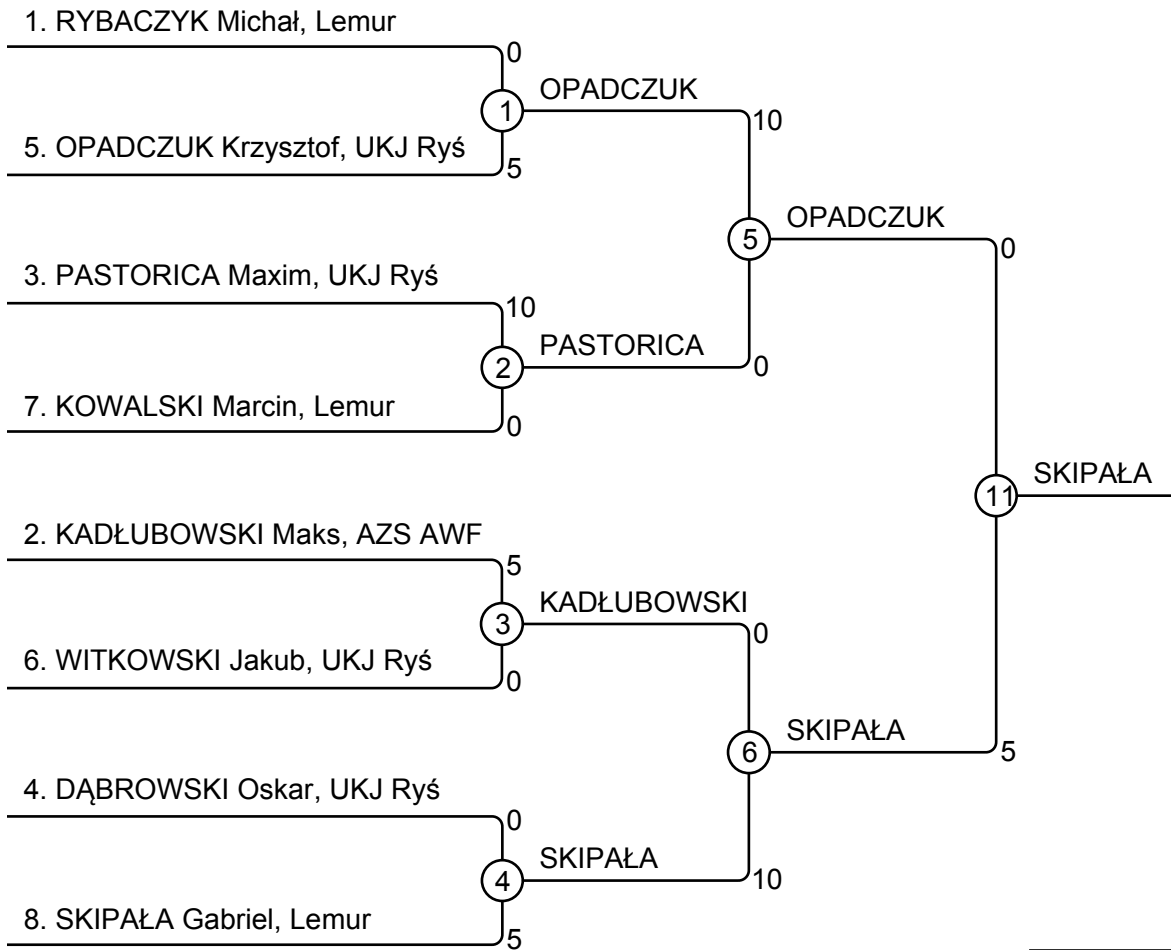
1. RYBACZYK Michał, Lemur
0
1
OPADCZUK
10
5. OPADCZUK Krzysztof, UKJ Ryś
5
5
OPADCZUK
0
3. PASTORICA Maxim, UKJ Ryś
10
2
PASTORICA
0
7. KOWALSKI Marcin, Lemur
0
11
SKIPAŁA
2. KADŁUBOWSKI Maks, AZS AWF
5
3
KADŁUBOWSKI
0
6. WITKOWSKI Jakub, UKJ Ryś
0
6
SKIPAŁA
5
4. DĄBROWSKI Oskar, UKJ Ryś
0
4
SKIPAŁA
10
8. SKIPAŁA Gabriel, Lemur
5